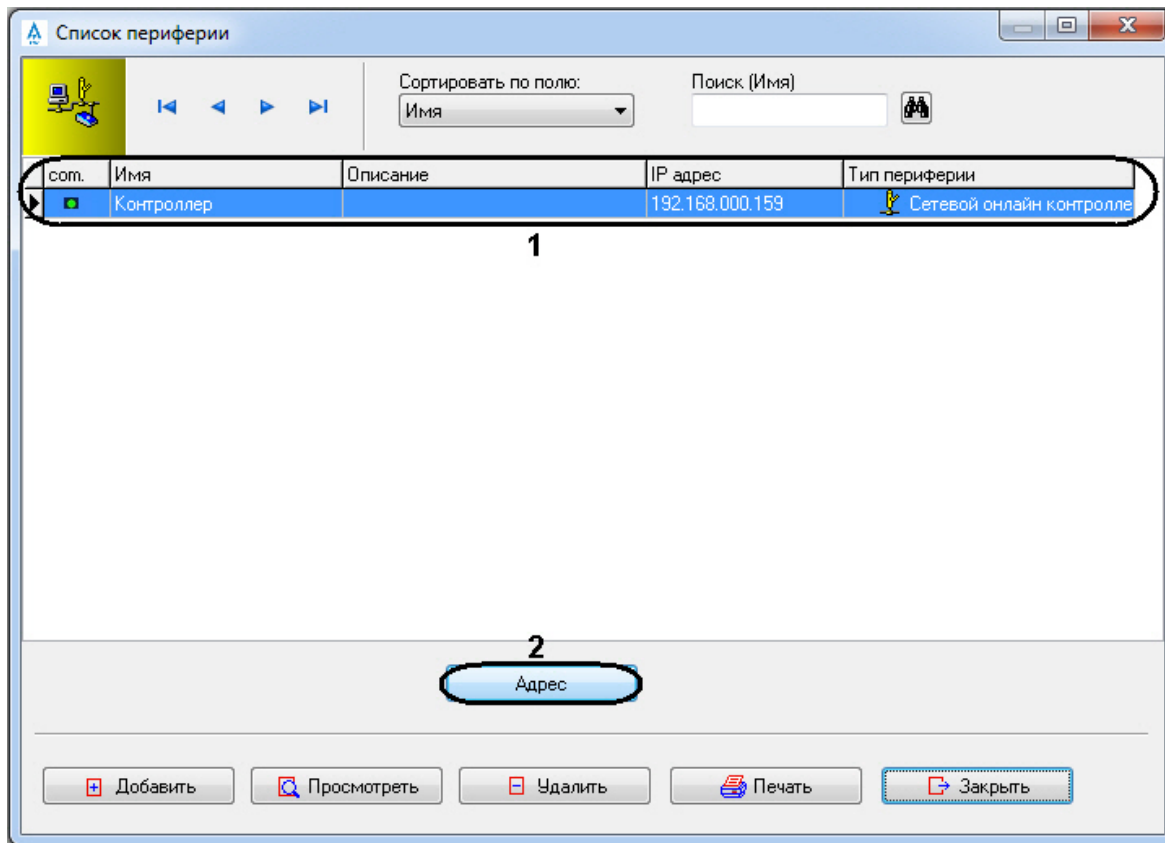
Список периферии

Сортировать по полю:
Имя

Поиск (Имя)

| com. | Имя | Описание | IP адрес | Тип периферии |
|---|---|---|---|---|
| | Контроллер | | 192.168.000.159 | Сетевой онлайн контролле |

1

2

Адрес

Добавить
Просмотреть
Удалить
Печать
Закрыть